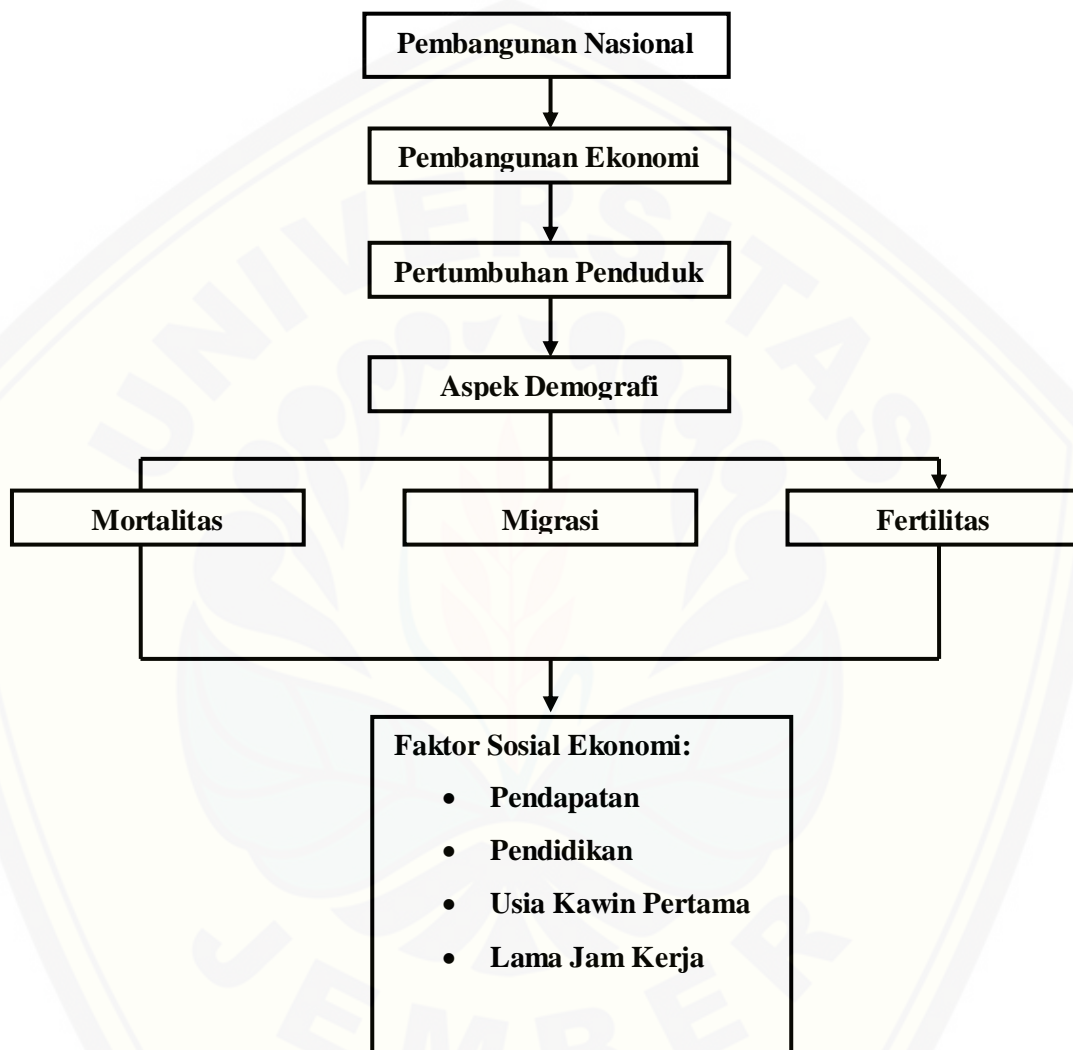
Pembangunan Nasional

Pembangunan Ekonomi

Pertumbuhan Penduduk

Aspek Demografi

Mortalitas

Migrasi

Fertilitas

Faktor Sosial Ekonomi:
- Pendapatan
- Pendidikan
- Usia Kawin Pertama
- Lama Jam Kerja

UNIVERSITAS JEMBER